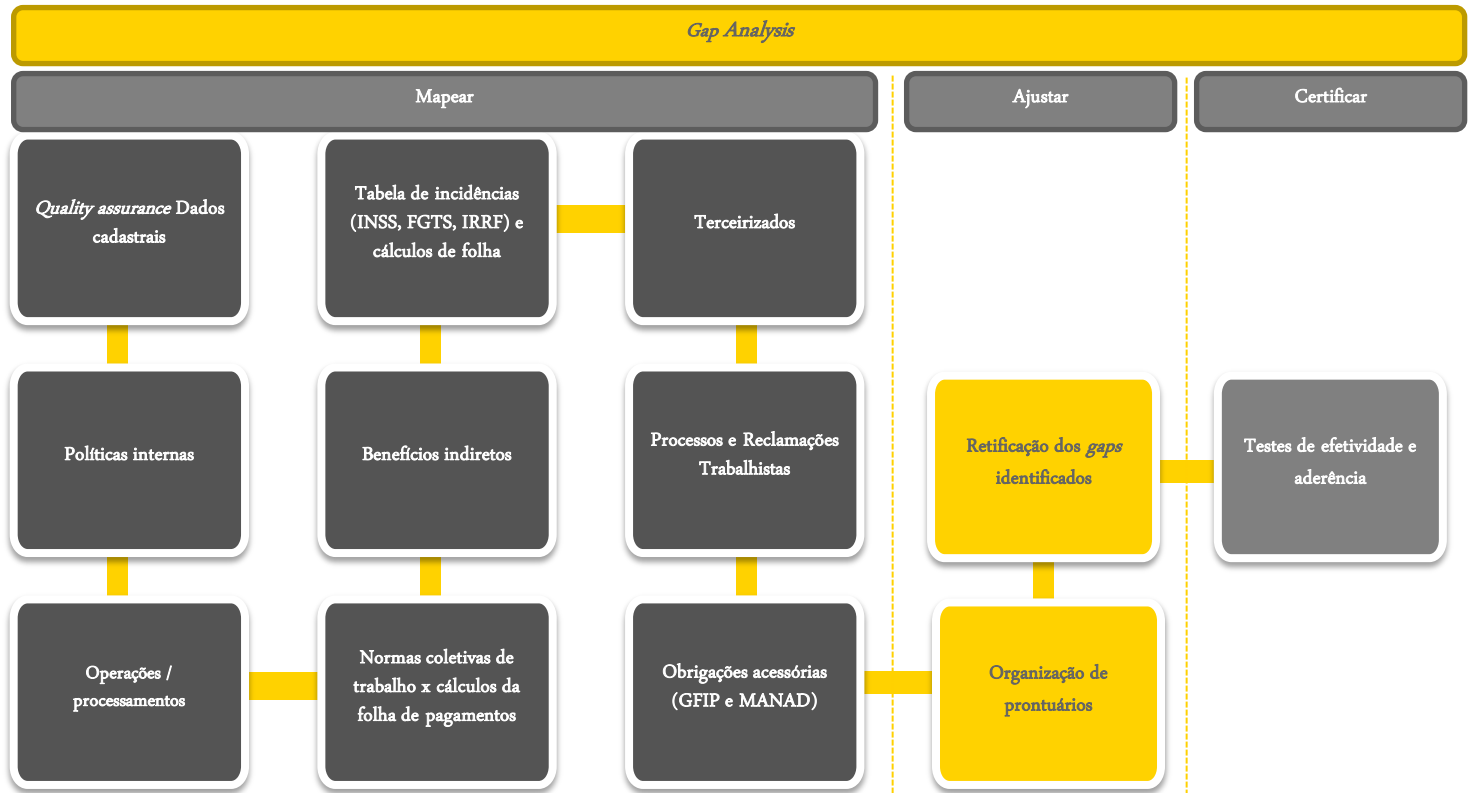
Gap Analysis

Mapear

Ajustar

Certificar

Quality assurance Dados cadastrais

Tabela de incidências (INSS, FGTS, IRRF) e cálculos de folha

Terceirizados

Políticas internas

Benefícios indiretos

Processos e Reclamações Trabalhistas

Retificação dos gaps identificados

Testes de efetividade e aderência

Operações / processamentos

Normas coletivas de trabalho x cálculos da folha de pagamentos

Obrigações acessórias (GFIP e MANAD)

Organização de prontuários